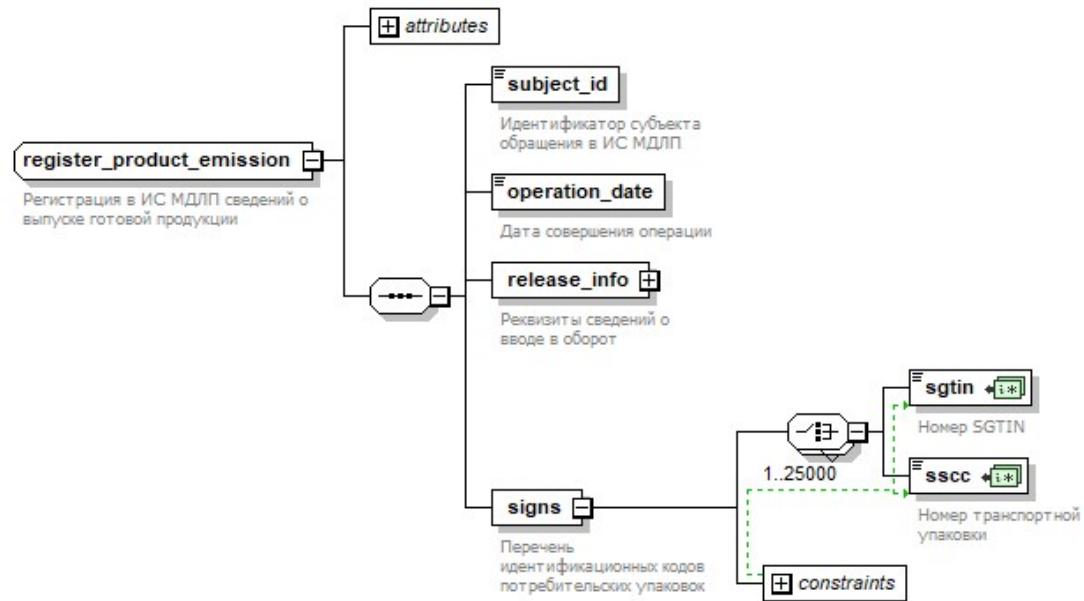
attributes

register_product_emission

Регистрация в ИС МДЛП сведений о выпуске готовой продукции

subject_id

Идентификатор субъекта обращения в ИС МДЛП

operation_date

Дата совершения операции

release_info

Реквизиты сведений о вводе в оборот

sgtin

Номер SGTIN

1..25000

sscc

Номер транспортной упаковки

signs

Перечень идентификационных кодов потребительских упаковок

constraints